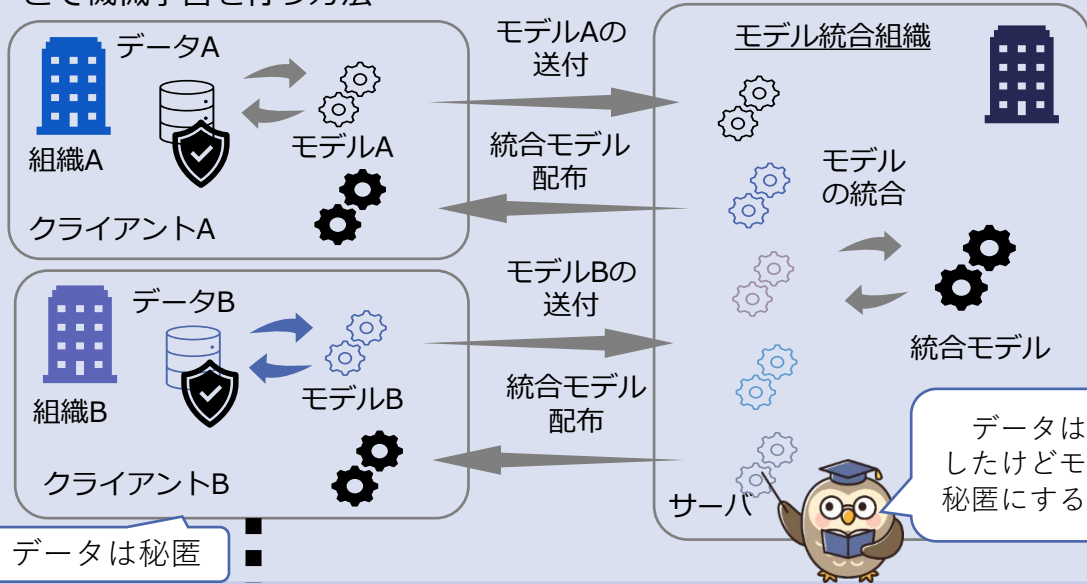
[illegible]

データA
組織A
モデルA
クライアントA

モデルAの送付
統合モデル配布

モデル統合組織
モデルの統合
統合モデル

データB
組織B
モデルB
クライアントB

モデルBの送付
統合モデル配布

サーバ

データは
したけどモ
秘匿にする

データは秘匿